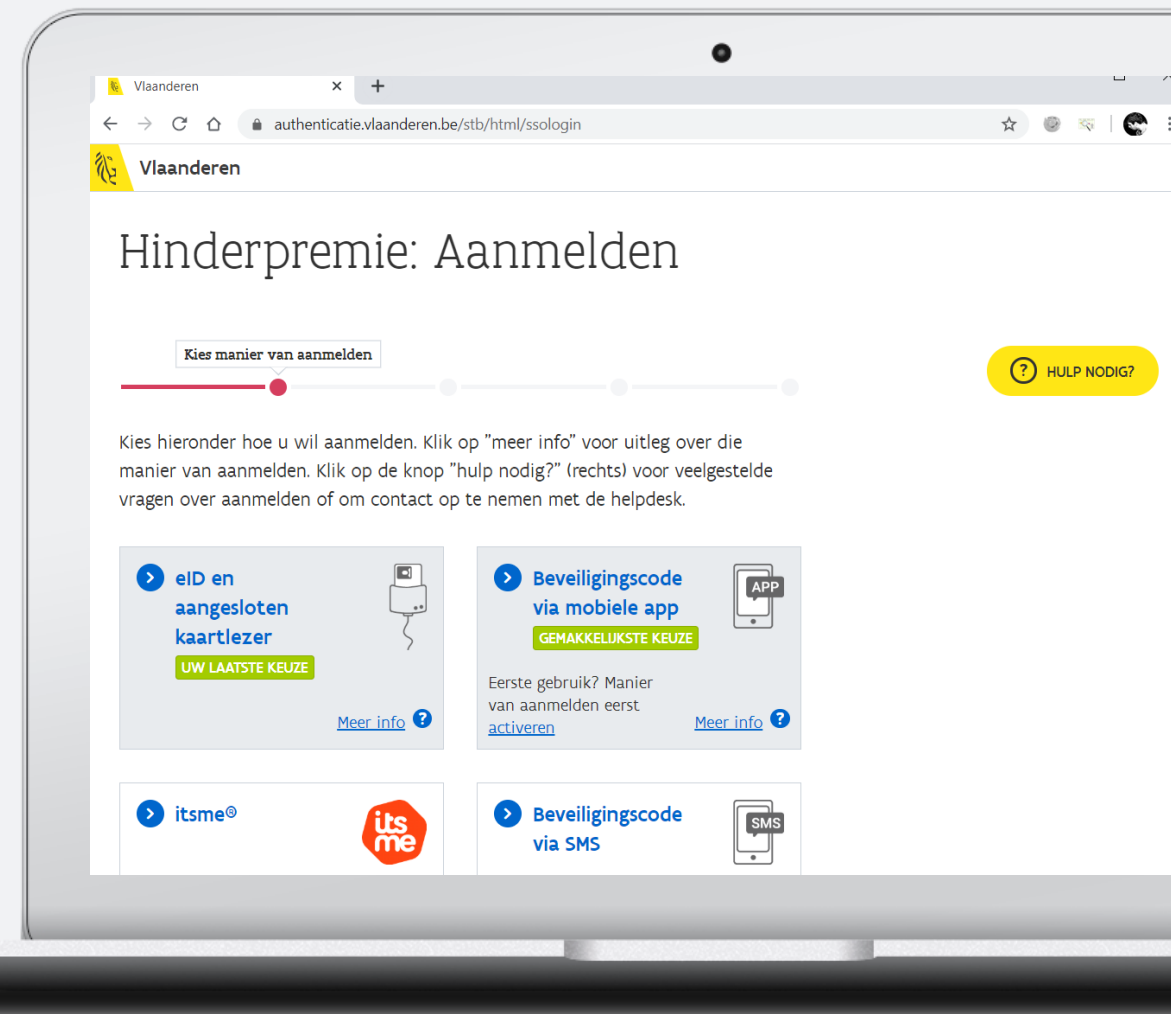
Vlaanderen ×

authenticatie.vlaanderen.be/stb/html/ssologin

Vlaanderen

Hinderpremie: Aanmelden

Kies manier van aanmelden

? HULP NODIG?

Kies hieronder hoe u wil aanmelden. Klik op "meer info" voor uitleg over die manier van aanmelden. Klik op de knop "hulp nodig?" (rechts) voor veelgestelde vragen over aanmelden of om contact op te nemen met de helpdesk.

eID en aangesloten kaartlezer

UW LAATSTE KEUZE

Meer info

Beveiligingscode via mobiele app

APP

GEMAKKELIJKSTE KEUZE

Eerste gebruik? Manier van aanmelden eerst activeren

Meer info

itsme®

its me

Beveiligingscode via SMS

SMS